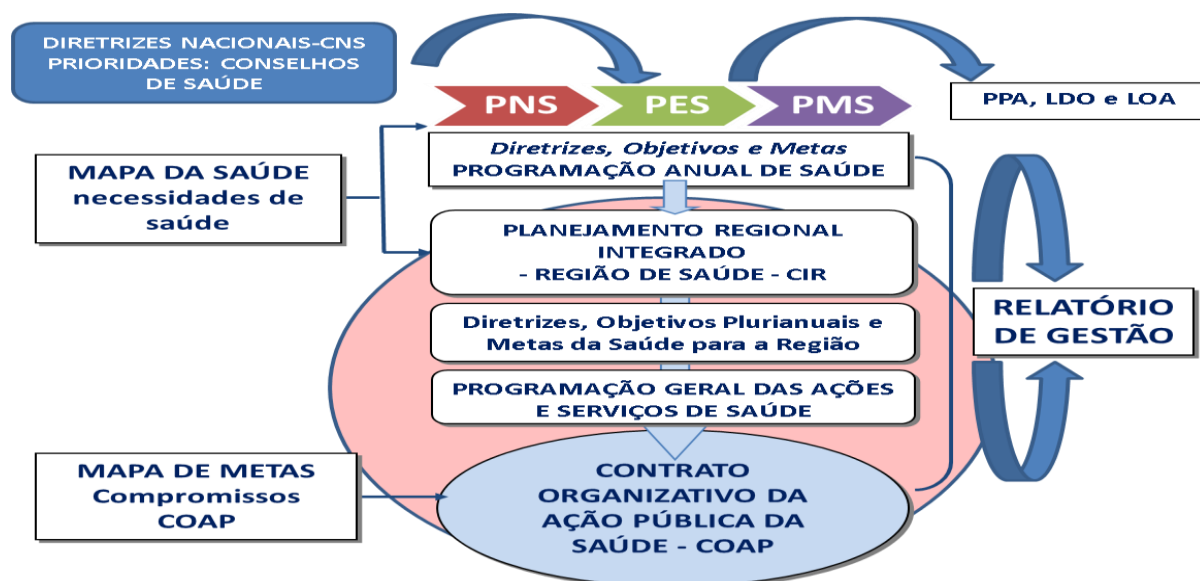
DIRETRIZES NACIONAIS-CNS
PRIORIDADES: CONSELHOS DE SAÚDE

PNS

PES

PMS

PPA, LDO e LOA

MAPA DA SAÚDE
necessidades de saúde

*Diretrizes, Objetivos e Metas*
PROGRAMAÇÃO ANUAL DE SAÚDE

PLANEJAMENTO REGIONAL INTEGRADO
- REGIÃO DE SAÚDE - CIR

Diretrizes, Objetivos Plurianuais e Metas da Saúde para a Região

PROGRAMAÇÃO GERAL DAS AÇÕES E SERVIÇOS DE SAÚDE

RELATÓRIO DE GESTÃO

MAPA DE METAS
Compromissos
COAP

CONTRATO ORGANIZATIVO DA AÇÃO PÚBLICA DA SAÚDE - COAP